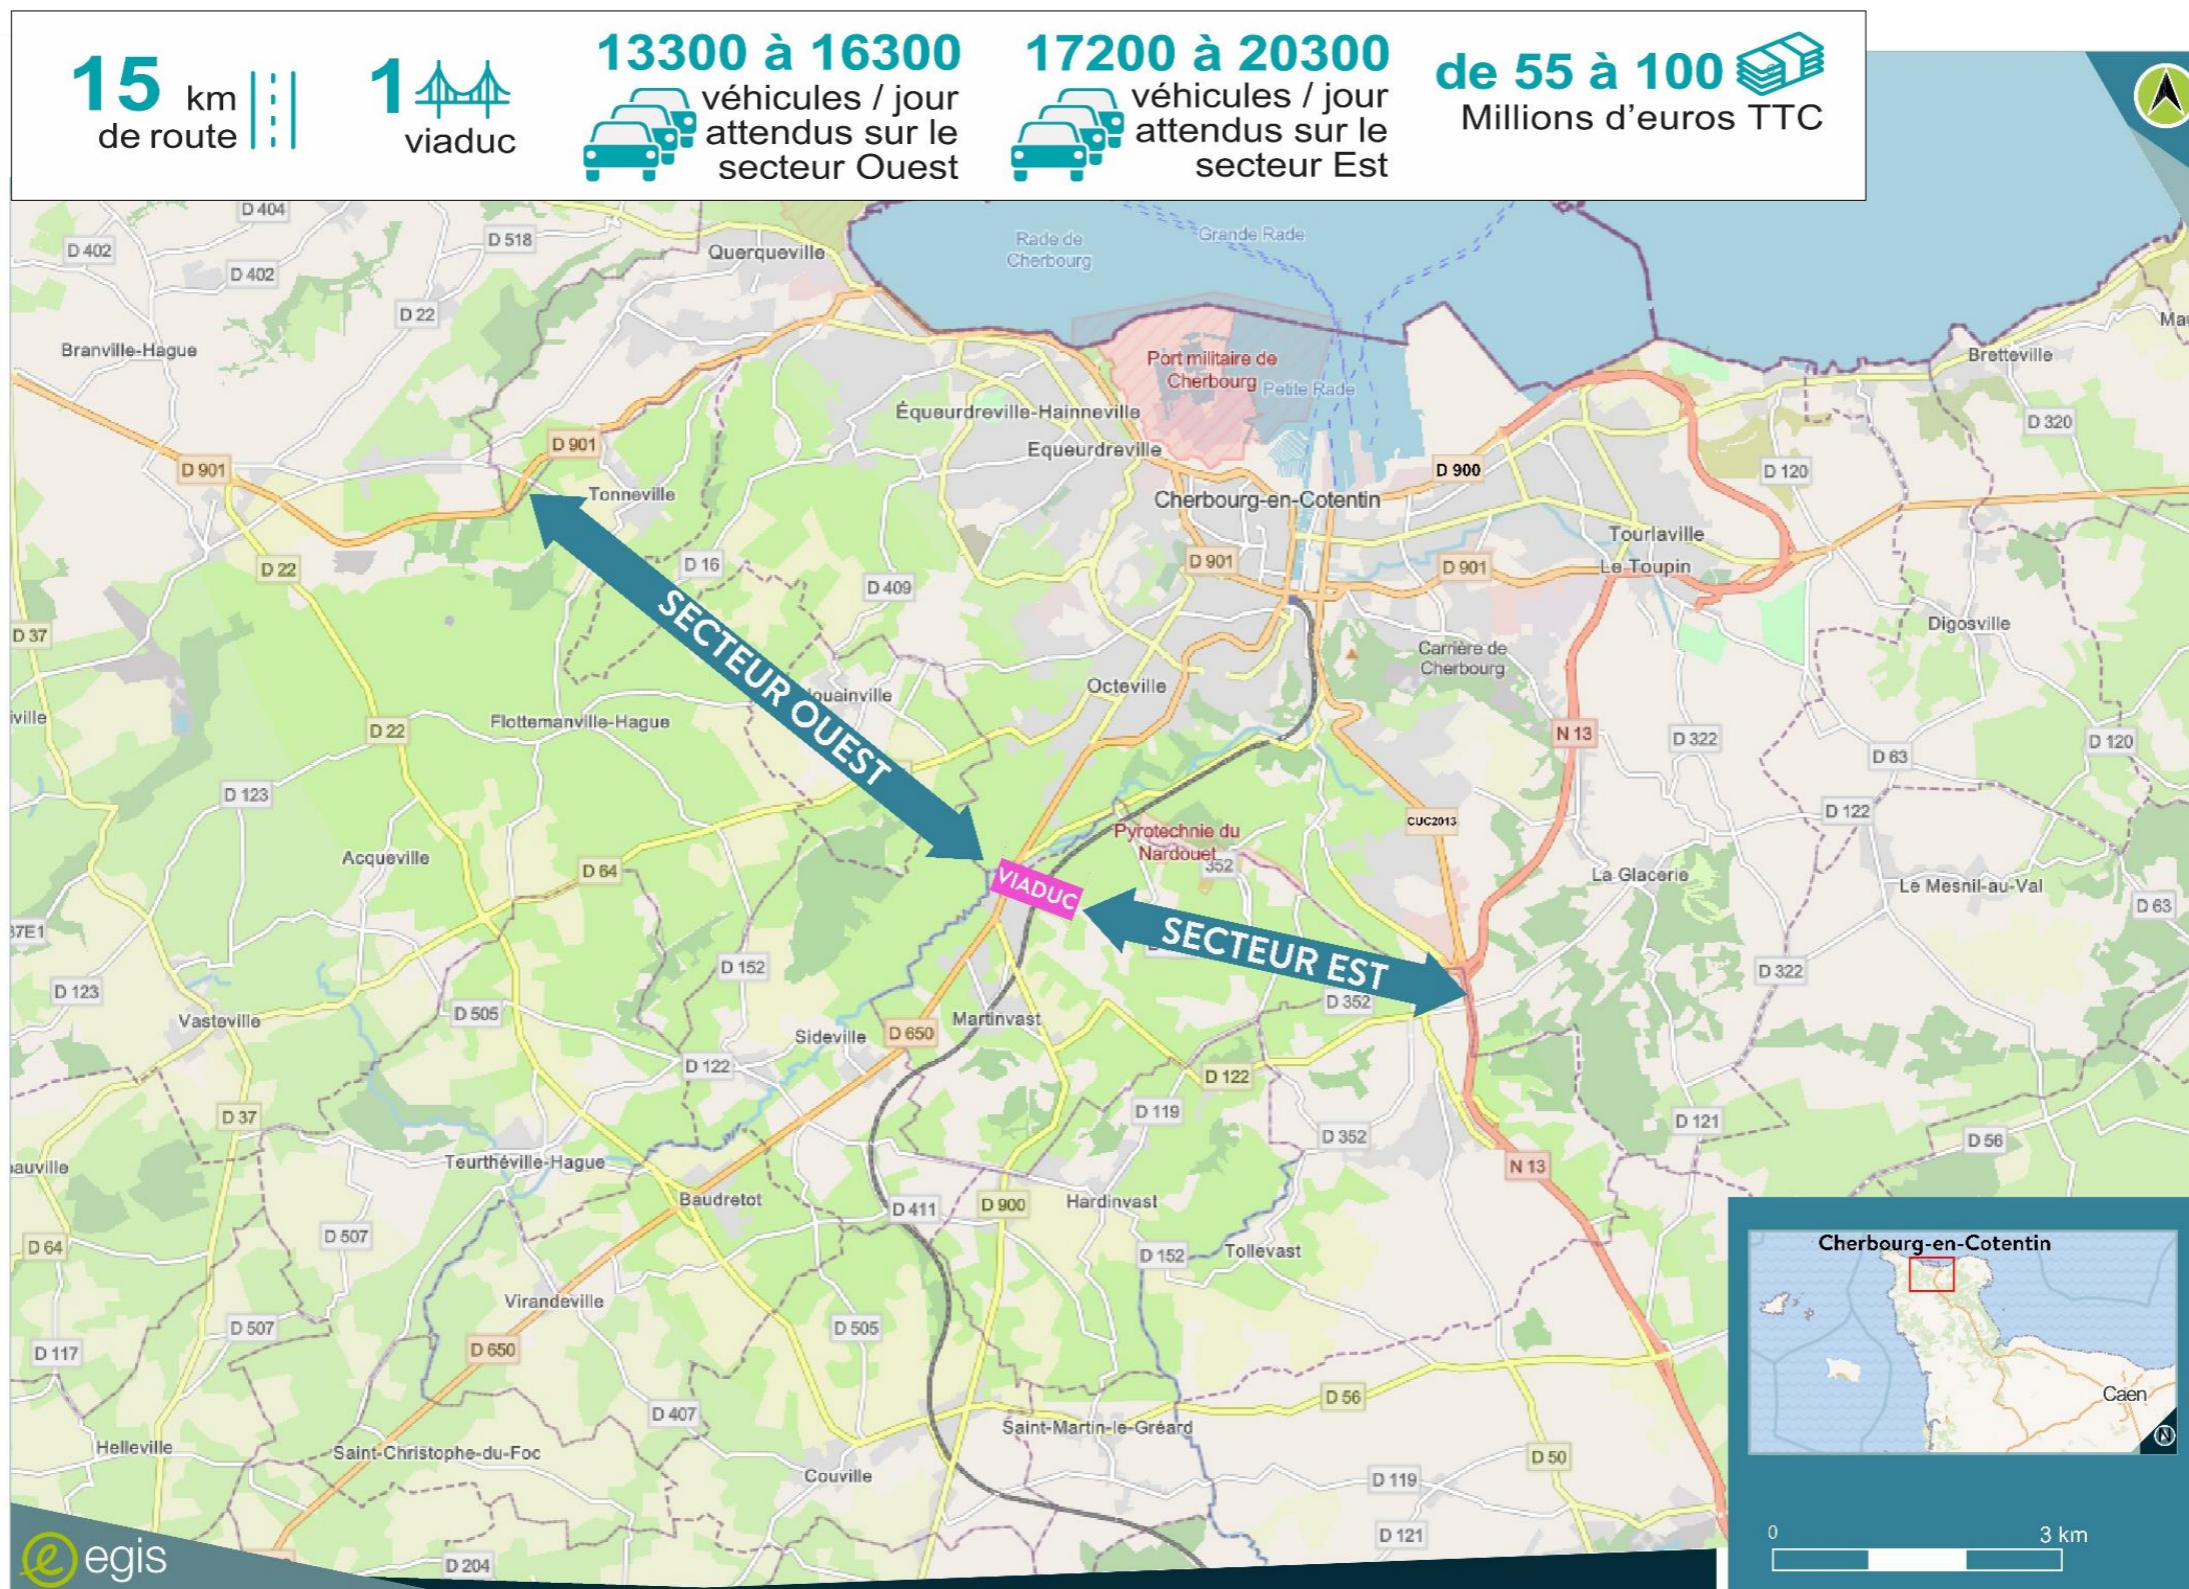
15 km de route

1 viaduc

13300 à 16300 véhicules / jour attendus sur le secteur Ouest

17200 à 20300 véhicules / jour attendus sur le secteur Est

de 55 à 100 Millions d'euros TTC

D 404
D 402
D 518
Querqueville
D 402
D 22
Rade de Cherbourg
Grande Rade
Branville-Hague
Port militaire de Cherbourg
Petite Rade
Bretteville
Mau
Équeurdreville-Hainneville
Equeurdreville
D 901
D 901
Tonneville
D 900
D 120
D 320
Cherbourg-en-Cotentin
Tourlaville
D 901
D 901
Le Toupin
D 22
D 16
D 409
SECTEUR OUEST
D 37
Digosville
Carrière de Cherbourg
ouainville
Octeville
ville
D 22
Flottemanville-Hague
N 13
D 322
D 63
D 120
D 123
D 122
Pyrotechnie du Nardouet
CUC2013
352
Acqueville
D 64
VIADUC
La Glacerie
Le Mesnil-au-Val
37E1
SECTEUR EST
D 63
D 152
D 322
D 123
Vasteville
D 505
D 352
Sideville
D 650
Martinvast
D 122
D 122
D 37
D 119
D 121
D 352
D 56
auville
Teurthéville-Hague
N 13
Baudretot
D 411
D 900
Hardinvast
D 64
D 507
D 152
Tollevast
Cherbourg-en-Cotentin
Virandeville
D 507
D 505
D 117
D 650
D 56
Caen
D 407
Saint-Martin-le-Gréard
Helleville
Saint-Christophe-du-Foc
Couville
D 50
D 119
D 121
0
3 km
egis
D 204